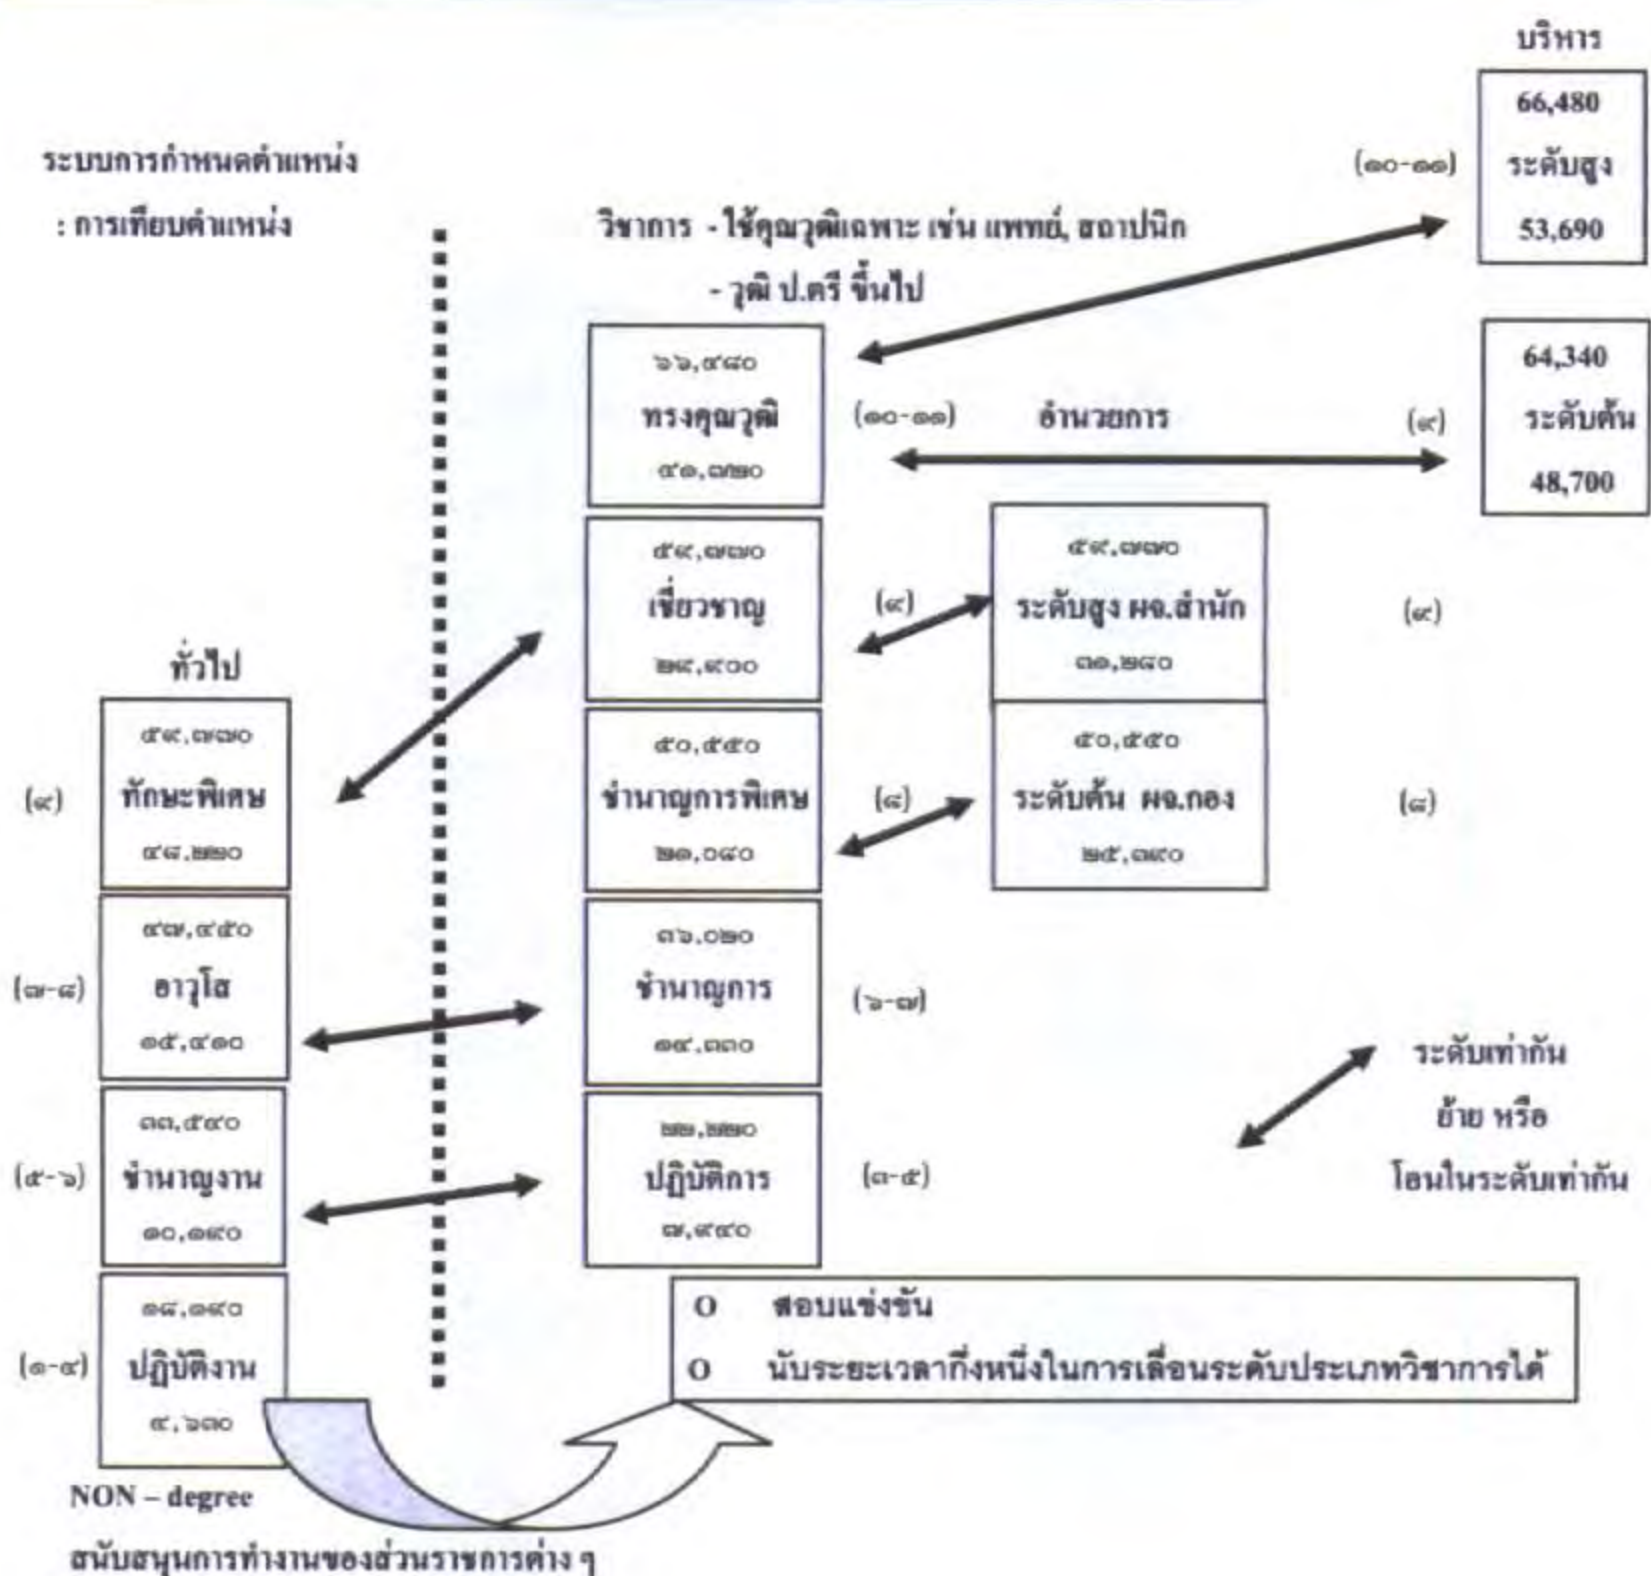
บริหาร

66,480
ระดับสูง
53,690

(๑๐-๑๑)

ระบบการกำหนดตำแหน่ง

: การเทียบตำแหน่ง

วิชาการ - ใช้คุณวุฒิเฉพาะ เช่น แพทย์, สถาปนิก
- วุฒิ ป.ตรี ขึ้นไป

๖๖,๔๘๐
ทรงคุณวุฒิ
๔๑,๗๒๐

(๑๐-๑๑)

อำนวยการ

(๙)

64,340
ระดับต้น
48,700

๕๙,๗๗๐
เชี่ยวชาญ
๒๙,๙๐๐

(๙)

๕๙,๗๗๐
ระดับสูง ผจ.สำนัก
๓๑,๒๘๐

(๙)

ทั่วไป

๕๙,๗๗๐
ทักษะพิเศษ
๔๘,๒๒๐

(๙)

๕๐,๕๕๐
ชำนาญการพิเศษ
๒๑,๐๘๐

(๘)

๕๐,๕๕๐
ระดับต้น ผจ.กอง
๒๕,๓๙๐

(๘)

๔๗,๔๕๐
อาวุโส
๑๕,๔๑๐

(๗-๘)

๓๖,๐๒๐
ชำนาญการ
๑๔,๓๓๐

(๖-๗)

ระดับเท่ากัน
ย้าย หรือ
โอนในระดับเท่ากัน

๓๓,๕๔๐
ชำนาญงาน
๑๐,๑๙๐

(๕-๖)

๒๒,๒๒๐
ปฏิบัติการ
๗,๙๔๐

(๓-๕)

๑๘,๑๙๐
ปฏิบัติงาน
๔,๖๓๐

(๑-๔)

O สอบแข่งขัน
O นับระยะเวลากึ่งหนึ่งในการเลื่อนระดับประเภทวิชาการได้

NON – degree
สนับสนุนการทำงานของส่วนราชการต่าง ๆ